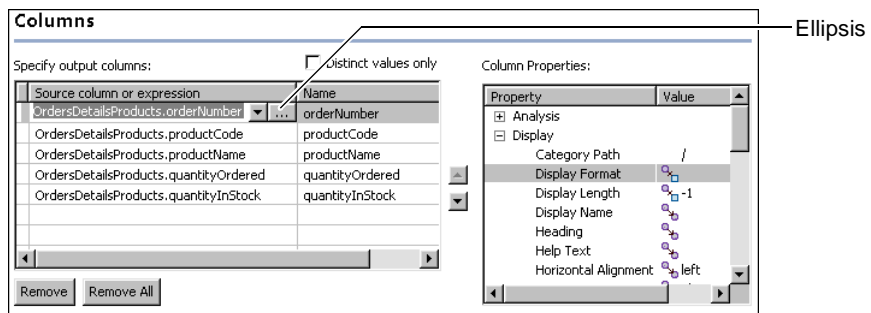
Columns

Ellipsis

Specify output columns:

Distinct values only

| Source column or expression | Name |
|---|---|
| OrdersDetailsProducts.orderNumber ... | orderNumber |
| OrdersDetailsProducts.productCode | productCode |
| OrdersDetailsProducts.productName | productName |
| OrdersDetailsProducts.quantityOrdered | quantityOrdered |
| OrdersDetailsProducts.quantityInStock | quantityInStock |

Remove

Remove All

Column Properties:

| Property | Value |
|---|---|
| Analysis | |
| Display | |
| Category Path | / |
| Display Format | |
| Display Length | -1 |
| Display Name | |
| Heading | |
| Help Text | |
| Horizontal Alignment | left |